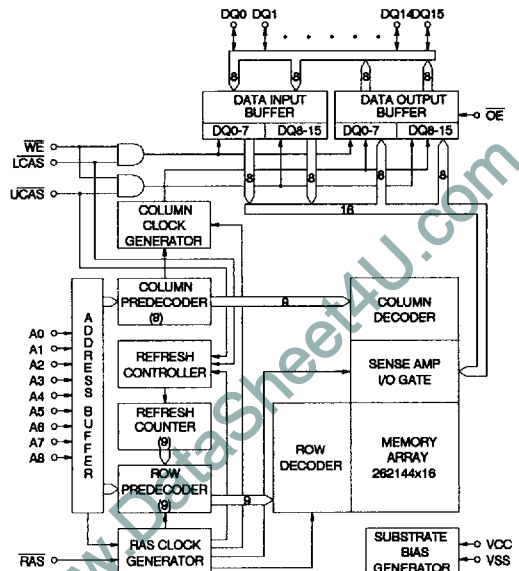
DQ0 DQ1 DQ14 DQ15

8 8 8 8

DATA INPUT BUFFER

DQ0-7 DQ8-15

DATA OUTPUT BUFFER

DQ0-7 DQ8-15

$\overline{OE}$

$\overline{WE}$

$\overline{LCAS}$

$\overline{UCAS}$

8 8 8 8

16

COLUMN CLOCK GENERATOR

ADDRESS BUFFER

A0
A1
A2
A3
A4
A5
A6
A7
A8

COLUMN PREDECODER (9)

9

COLUMN DECODER

REFRESH CONTROLLER

SENSE AMP I/O GATE

REFRESH COUNTER (9)

ROW DECODER

MEMORY ARRAY 262144x16

ROW PREDECODER (9)

9

$\overline{RAS}$

RAS CLOCK GENERATOR

SUBSTRATE BIAS GENERATOR

VCC
VSS

www.DataSheet4U.com